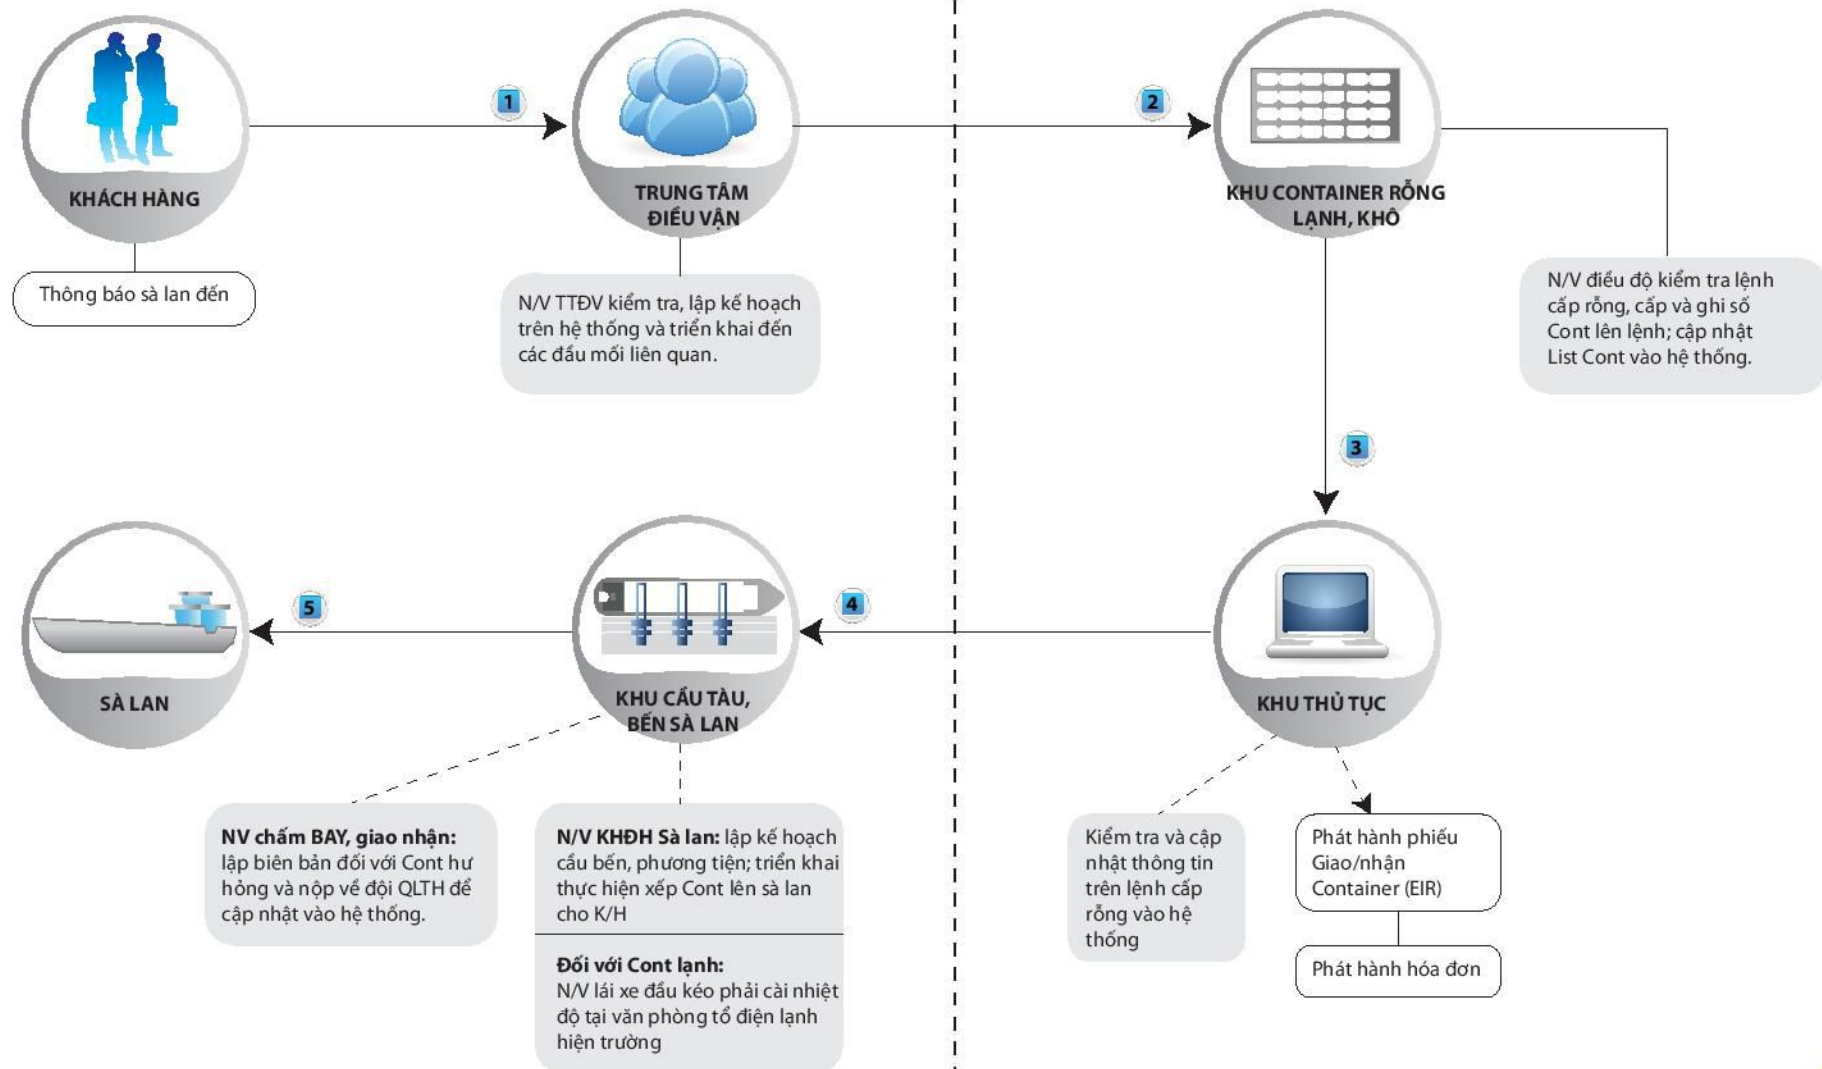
KHÁCH HÀNG

Thông báo sà lan đến

1

TRUNG TÂM ĐIỀU VẬN

N/V TTĐV kiểm tra, lập kế hoạch trên hệ thống và triển khai đến các đầu mối liên quan.

2

KHU CONTAINER RỖNG LẠNH, KHÔ

N/V điều độ kiểm tra lệnh cấp rỗng, cấp và ghi số Cont lên lệnh; cập nhật List Cont vào hệ thống.

3

KHU THỦ TỤC

Kiểm tra và cập nhật thông tin trên lệnh cấp rỗng vào hệ thống

Phát hành phiếu Giao/nhận Container (EIR)

Phát hành hóa đơn

4

KHU CẦU TÀU, BẾN SÀ LAN

N/V KHĐH Sà lan: lập kế hoạch cầu bến, phương tiện; triển khai thực hiện xếp Cont lên sà lan cho K/H

Đối với Cont lạnh:
N/V lái xe đầu kéo phải cài nhiệt độ tại văn phòng tổ điện lạnh hiện trường

5

SÀ LAN

NV chấm BAY, giao nhận: lập biên bản đối với Cont hư hỏng và nộp về đội QLTH để cập nhật vào hệ thống.